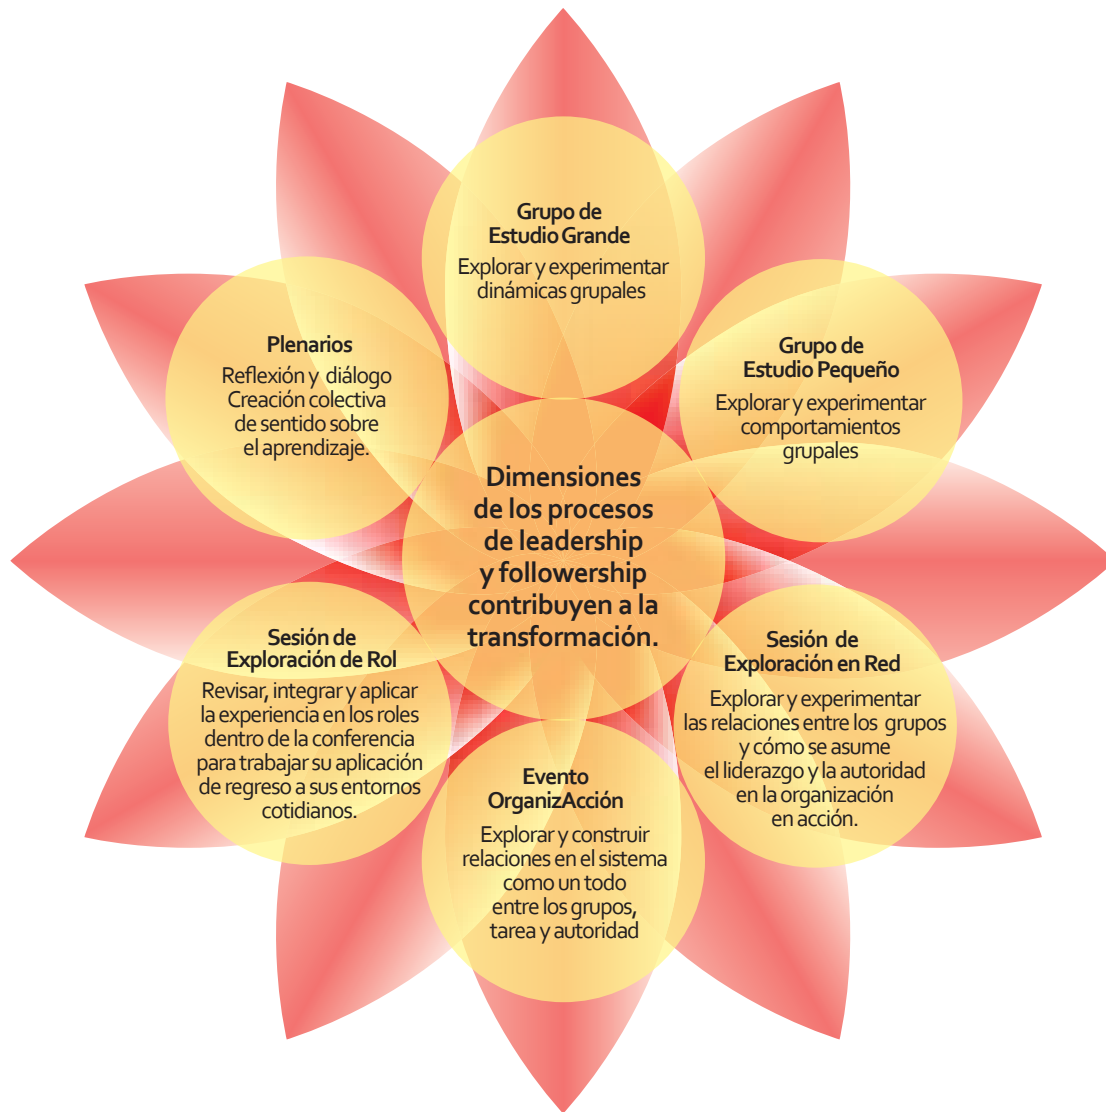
Grupo de
Estudio Grande
Explorar y experimentar dinámicas grupales

Plenarios
Reflexión y diálogo
Creación colectiva de sentido sobre el aprendizaje.

Grupo de
Estudio Pequeño
Explorar y experimentar comportamientos grupales

Dimensiones de los procesos de leadership y followership contribuyen a la transformación.

Sesión de
Exploración de Rol
Revisar, integrar y aplicar la experiencia en los roles dentro de la conferencia para trabajar su aplicación de regreso a sus entornos cotidianos.

Sesión de
Exploración en Red
Explorar y experimentar las relaciones entre los grupos y cómo se asume el liderazgo y la autoridad en la organización en acción.

Evento
OrganizAcción
Explorar y construir relaciones en el sistema como un todo entre los grupos, tarea y autoridad